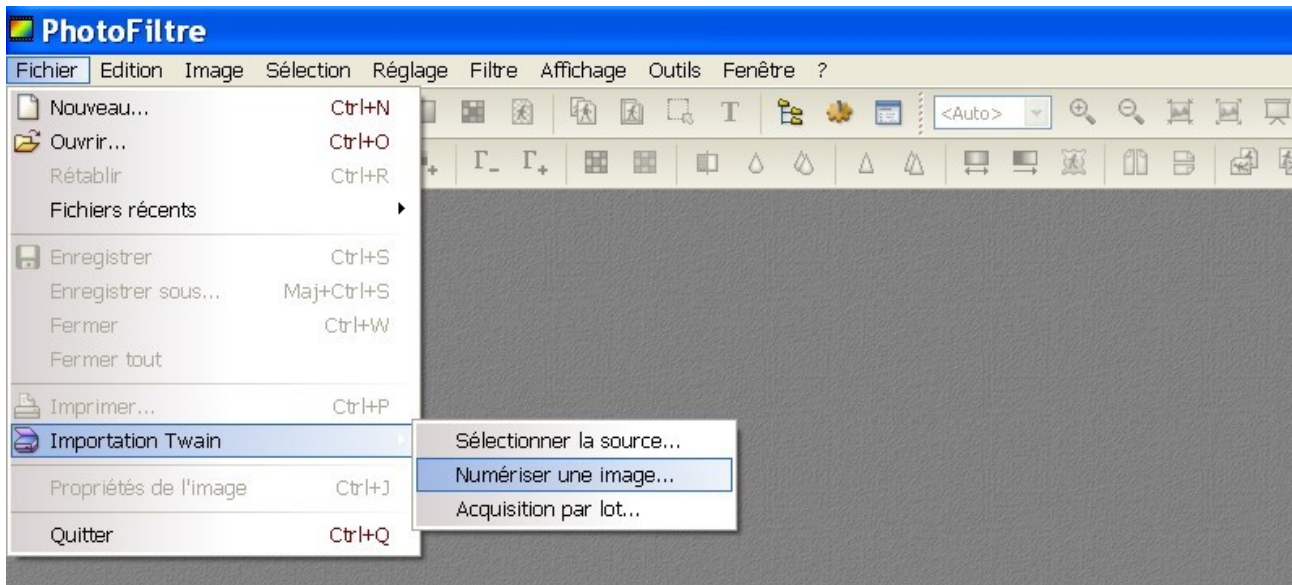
PhotoFiltre

Fichier Edition Image Sélection Réglage Filtre Affichage Outils Fenêtre ?

<Auto>

Nouveau... Ctrl+N
Ouvrir... Ctrl+O
Rétablir Ctrl+R
Fichiers récents
Enregistrer Ctrl+S
Enregistrer sous... Maj+Ctrl+S
Fermer Ctrl+W
Fermer tout
Imprimer... Ctrl+P
Importation Twain
Propriétés de l'image Ctrl+J
Quitter Ctrl+Q

Sélectionner la source...
Numériser une image...
Acquisition par lot...